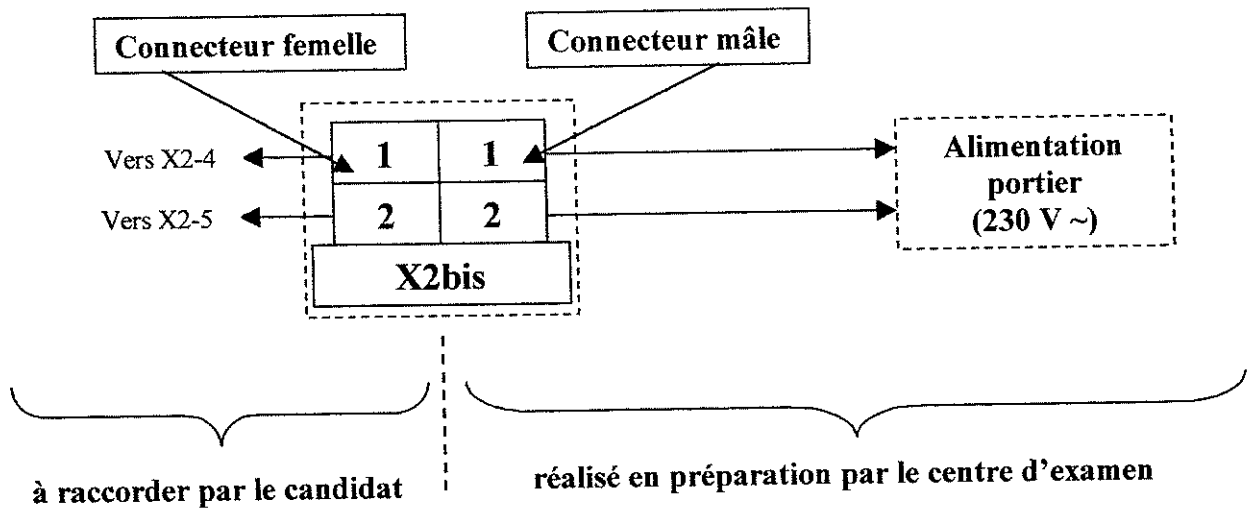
Connecteur femelle

Connecteur mâle

Vers X2-4

Vers X2-5

| 1 | 1 |
|---|---|
| 2 | 2 |

X2bis

Alimentation portier (230 V ~)

à raccorder par le candidat

réalisé en préparation par le centre d'examen